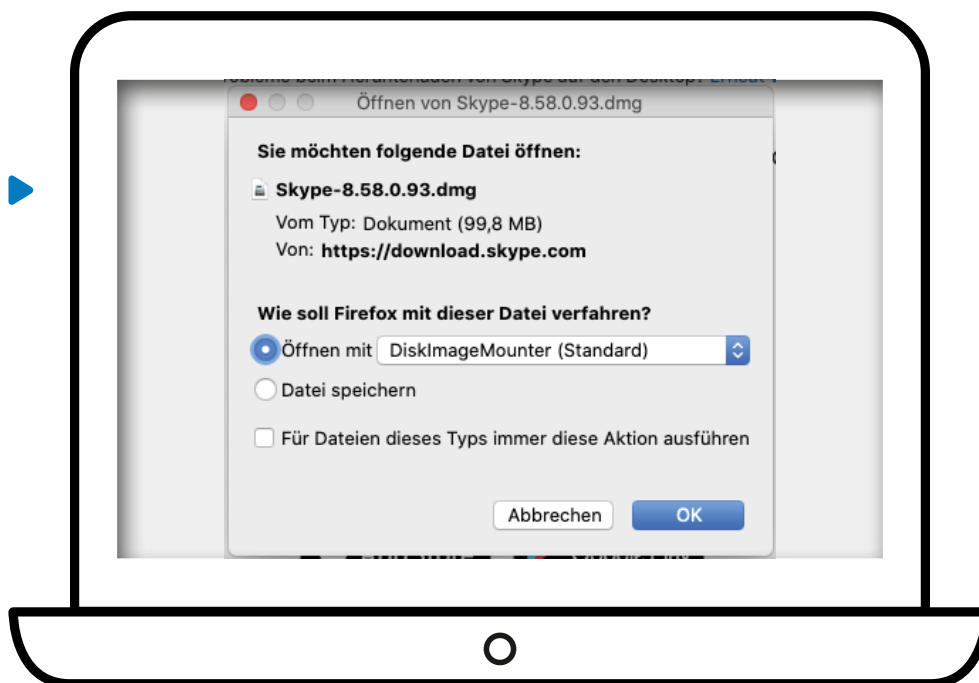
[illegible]obleme beim Herunterladen von Skype auf den Desktop? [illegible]

Öffnen von Skype-8.58.0.93.dmg

Sie möchten folgende Datei öffnen:

Skype-8.58.0.93.dmg

Vom Typ: Dokument (99,8 MB)

Von: https://download.skype.com

Wie soll Firefox mit dieser Datei verfahren?

Öffnen mit DiskImageMounter (Standard)

Datei speichern

Für Dateien dieses Typs immer diese Aktion ausführen

Abbrechen OK